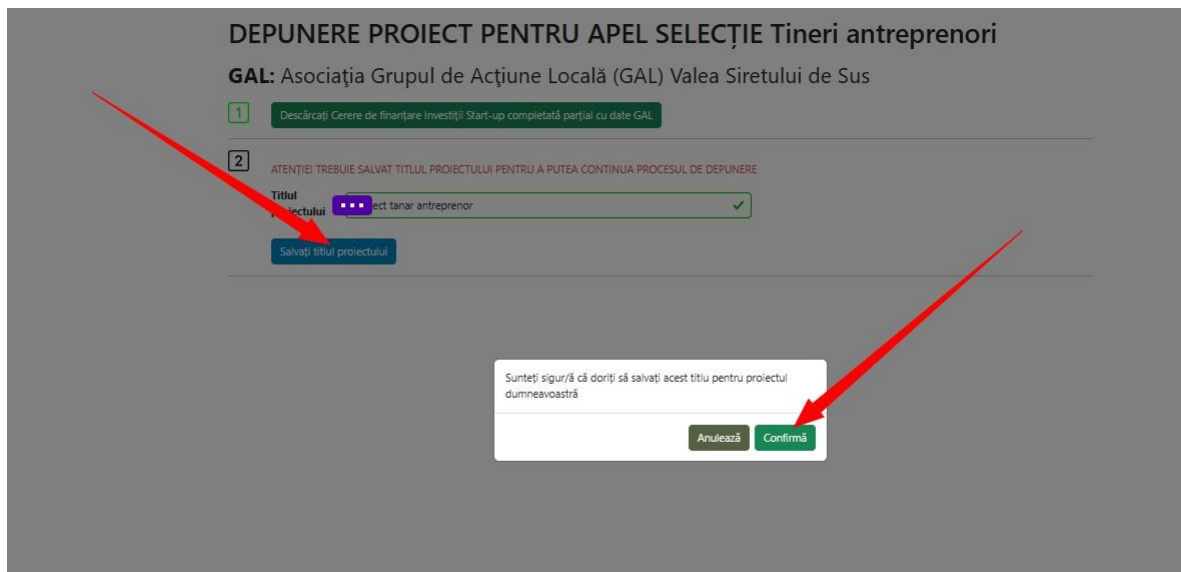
DEPUNERE PROIECT PENTRU APEL SELECȚIE Tineri antreprenori

GAL: Asociaţia Grupul de Acţiune Locală (GAL) Valea Siretului de Sus

1

Descărcați Cerere de finanțare Investiții Start-up completată parțial cu date GAL

2

ATENȚIE! TREBUIE SALVAT TITLUL PROIECTULUI PENTRU A PUTEA CONTINUA PROCESUL DE DEPUNERE

Titlul proiectului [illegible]ect tanar antreprenor

Salvați titlul proiectului

Sunteți sigur/ă că doriți să salvați acest titlu pentru proiectul dumneavoastră

Anulează Confirmă